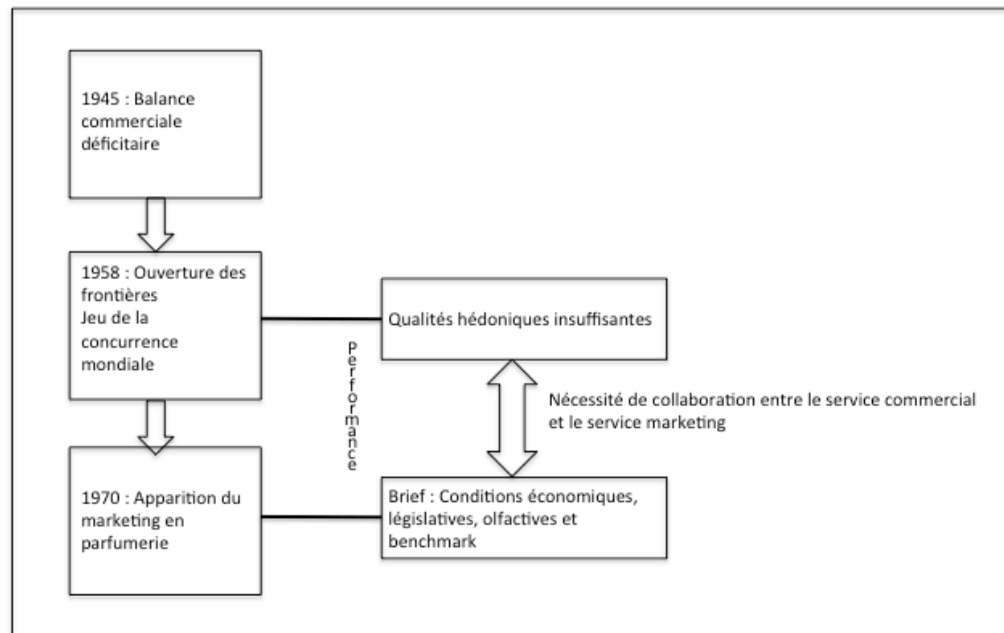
1945 : Balance commerciale déficitaire

1958 : Ouverture des frontières
Jeu de la concurrence mondiale

Qualités hédoniques insuffisantes

Performance

Nécessité de collaboration entre le service commercial et le service marketing

1970 : Apparition du marketing en parfumerie

Brief : Conditions économiques, législatives, olfactives et benchmark